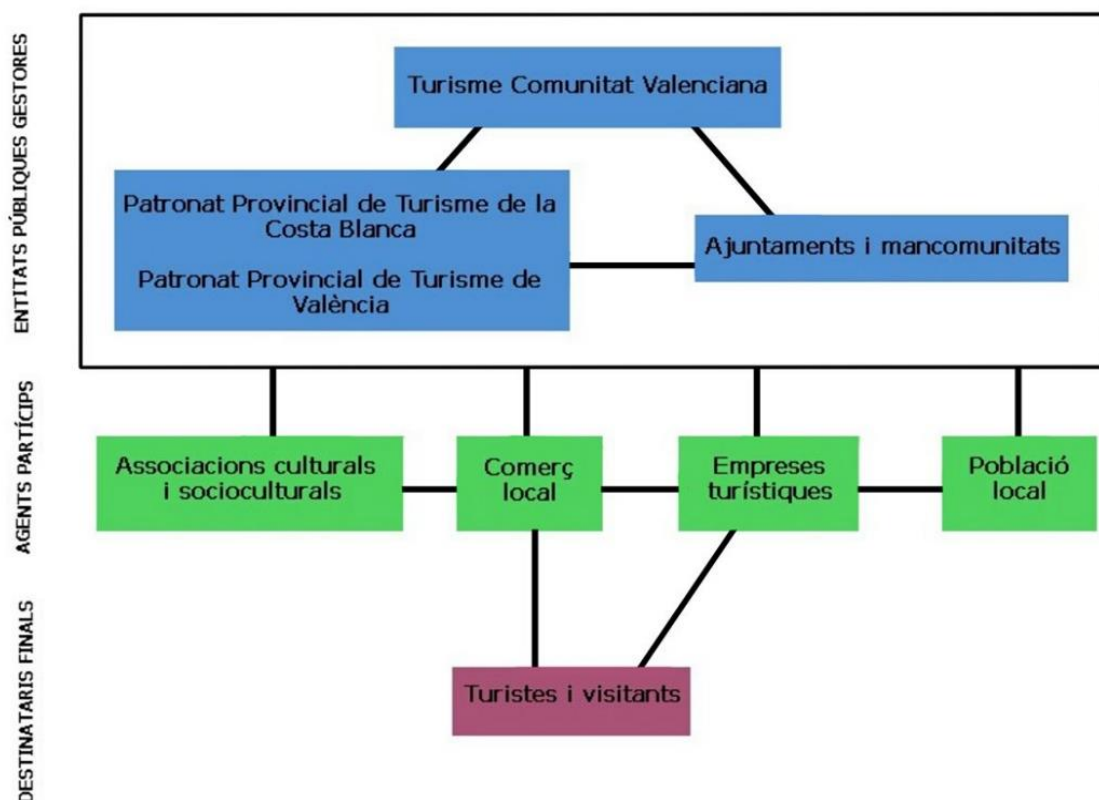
ENTITATS PÚBLIQUES GESTORES

Turisme Comunitat Valenciana

Patronat Provincial de Turisme de la Costa Blanca

Patronat Provincial de Turisme de València

Ajuntaments i mancomunitats

AGENTS PARTÍCIPS

Associacions culturals i socioculturals

Comerç local

Empreses turístiques

Població local

DESTINATARIS FINALS

Turistes i visitants